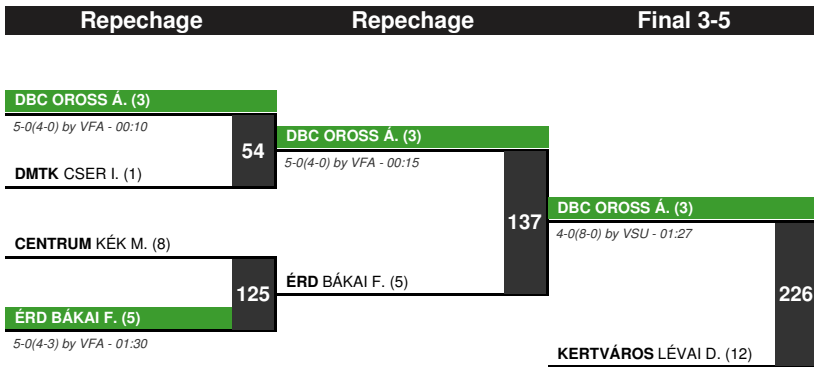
Repechage
Repechage
Final 3-5

DBC OROSS Á. (3)
5-0(4-0) by VFA - 00:10
DMTK CSER I. (1)
54

CENTRUM KÉK M. (8)
ÉRD BÁKAI F. (5)
5-0(4-3) by VFA - 01:30
125

DBC OROSS Á. (3)
5-0(4-0) by VFA - 00:15
ÉRD BÁKAI F. (5)
137

DBC OROSS Á. (3)
4-0(8-0) by VSU - 01:27
KERTVÁROS LÉVAI D. (12)
226